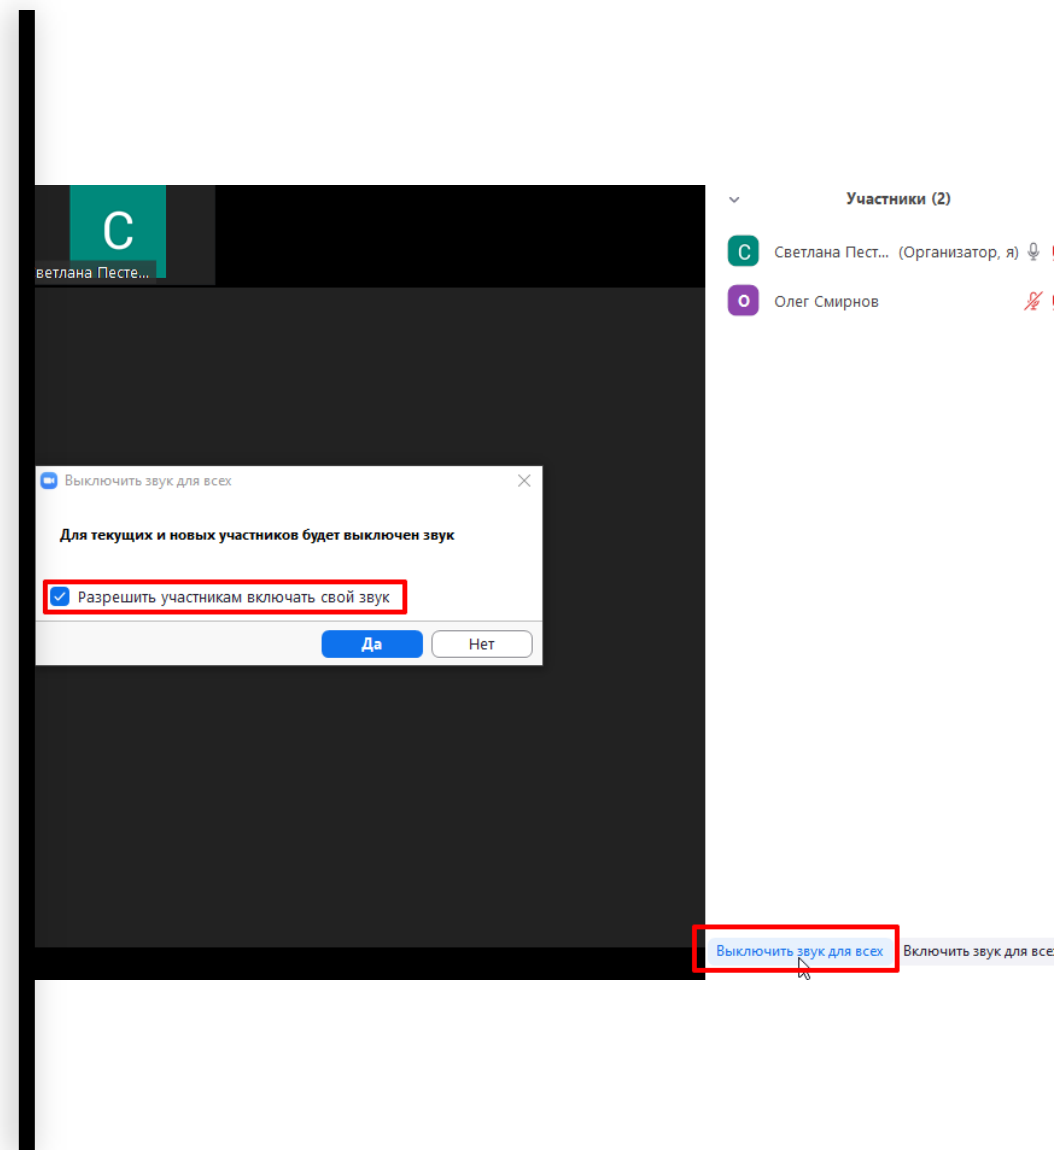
C
ветлана Песте...

Участники (2)

C Светлана Пест... (Организатор, я)

О Олег Смирнов

Выключить звук для всех

Для текущих и новых участников будет выключен звук

Разрешить участникам включать свой звук

Да
Нет

Выключить звук для всех
Включить звук для все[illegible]